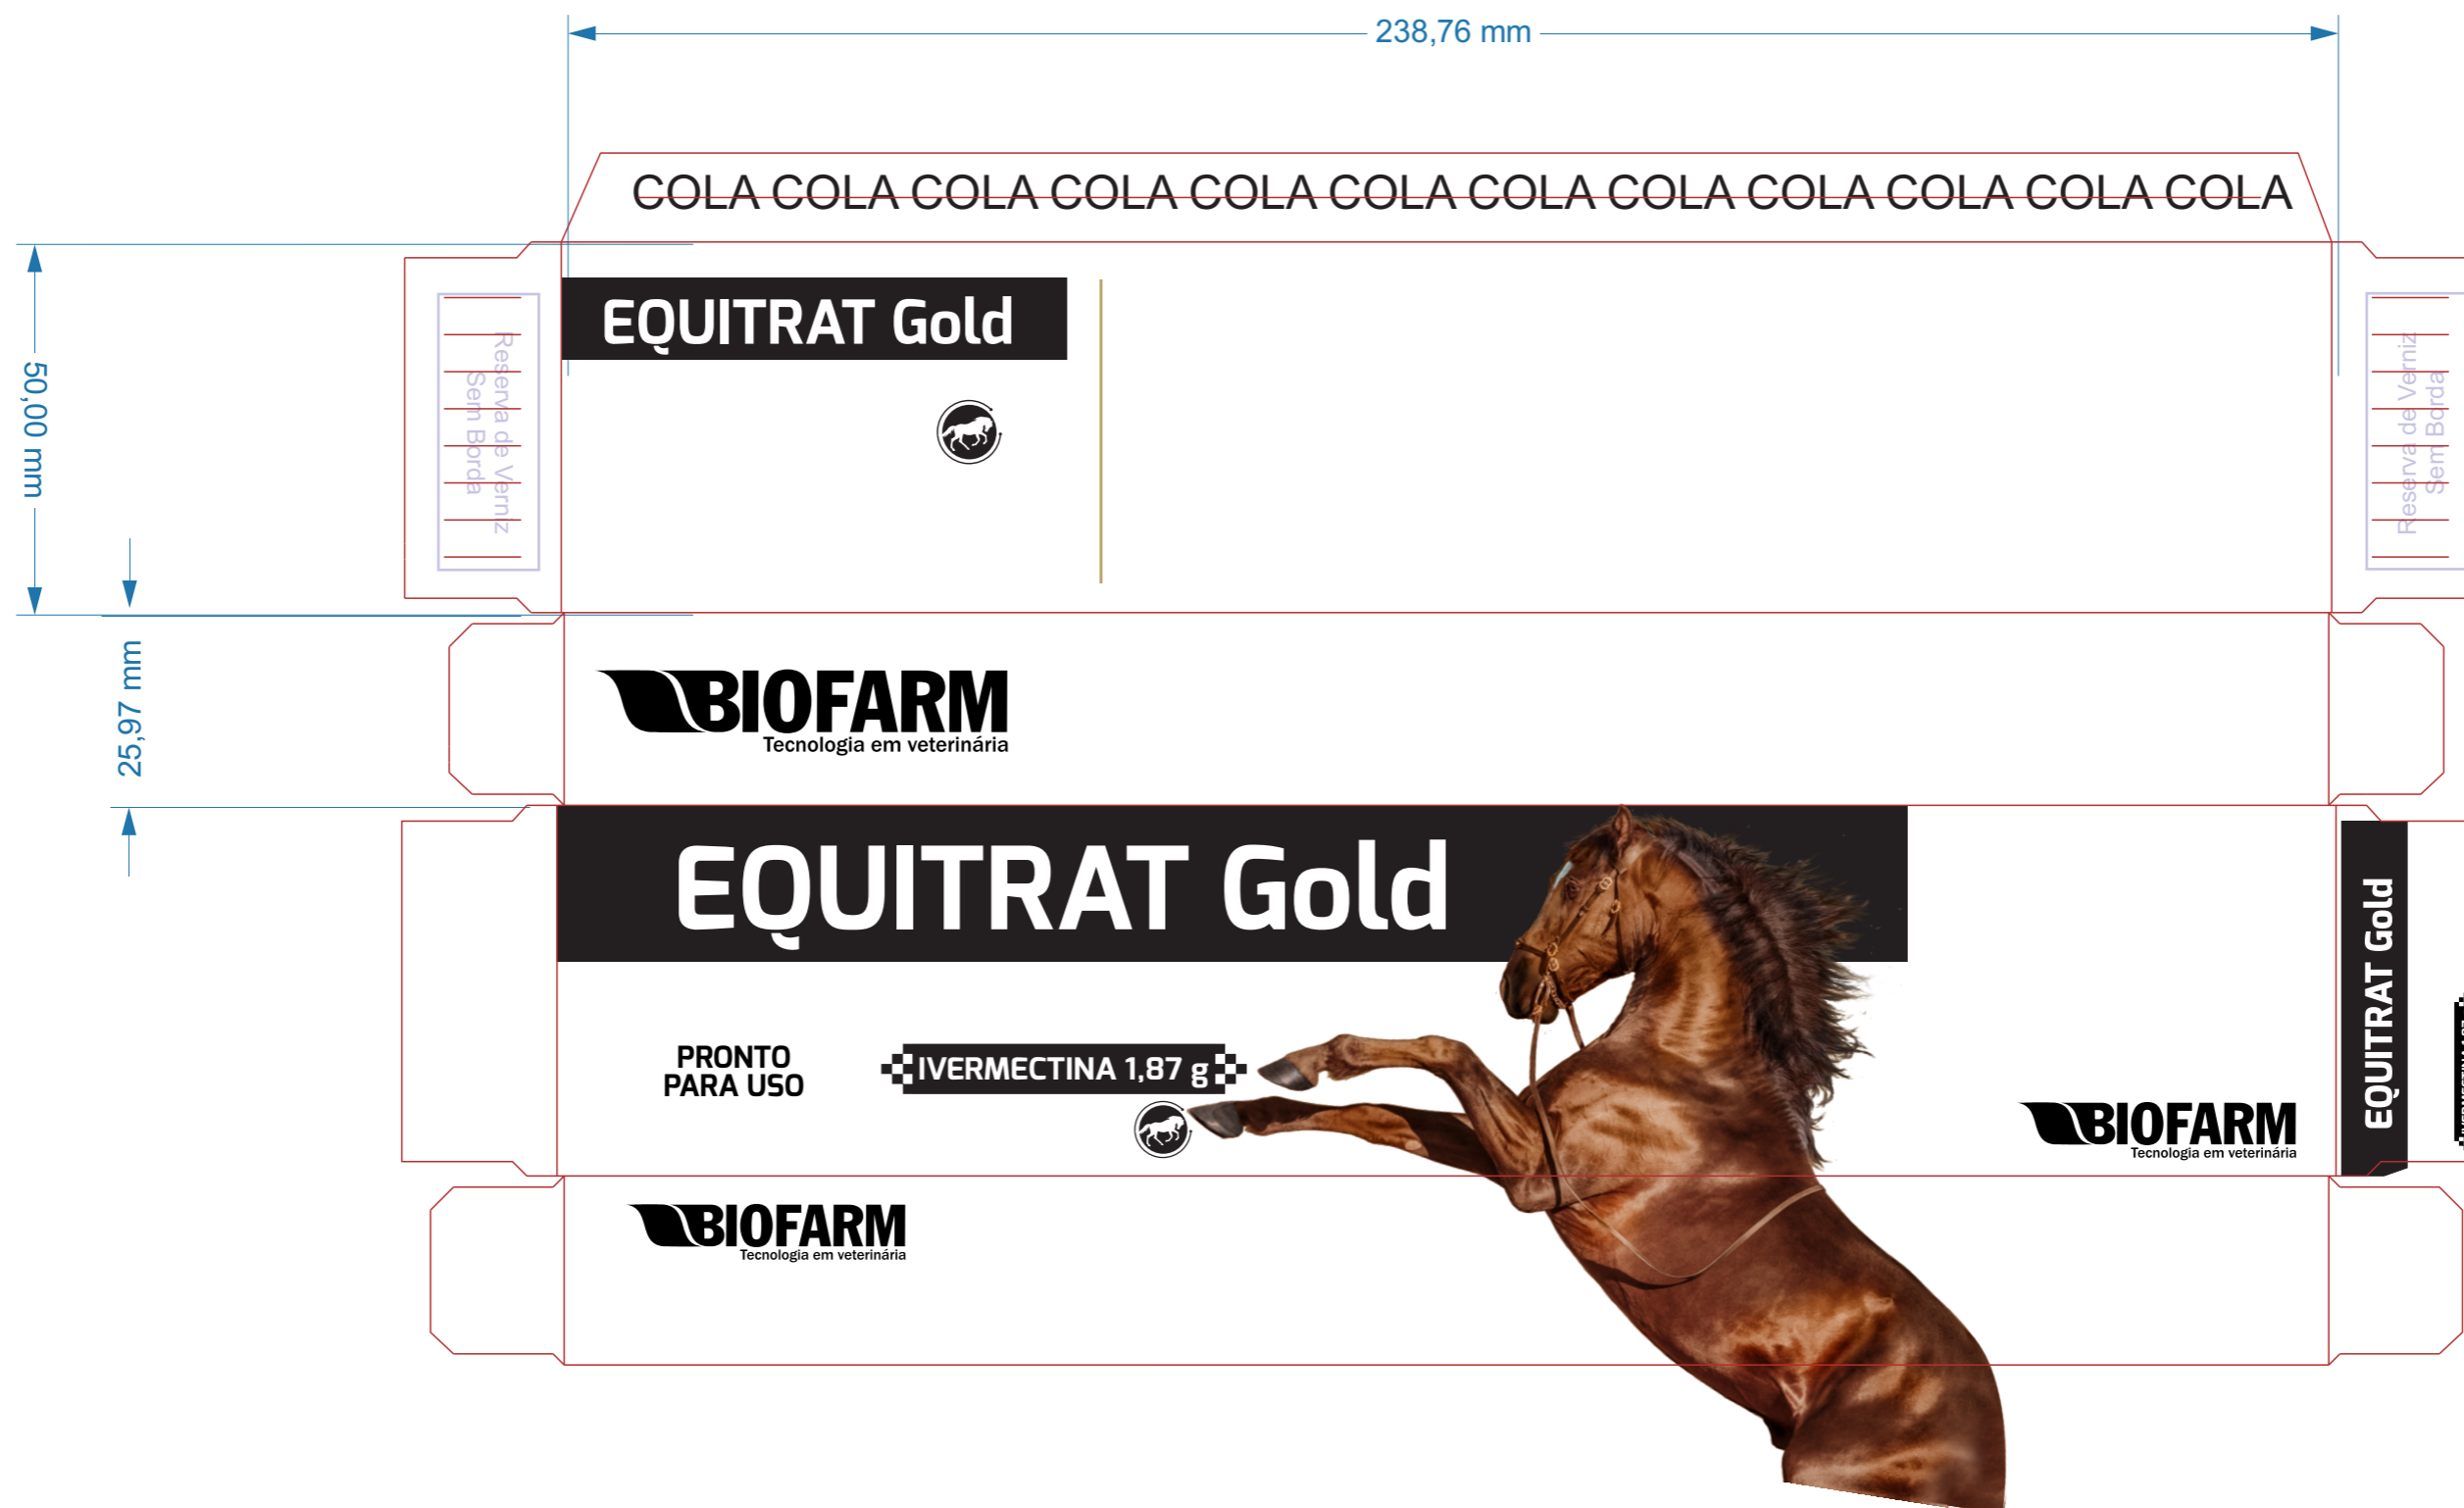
238,76 mm

COLA COLA COLA COLA COLA COLA COLA COLA COLA COLA COLA COLA

50,00 mm

Reserva de Verniz
Sem Borda

EQUITRAT Gold

Reserva de Verniz
Sem Borda

25,97 mm

BIOFARM
Tecnologia em veterinária

EQUITRAT Gold

PRONTO
PARA USO

IVERMECTINA 1,87 g

BIOFARM
Tecnologia em veterinária

EQUITRAT Gold

BIOFARM
Tecnologia em veterinária